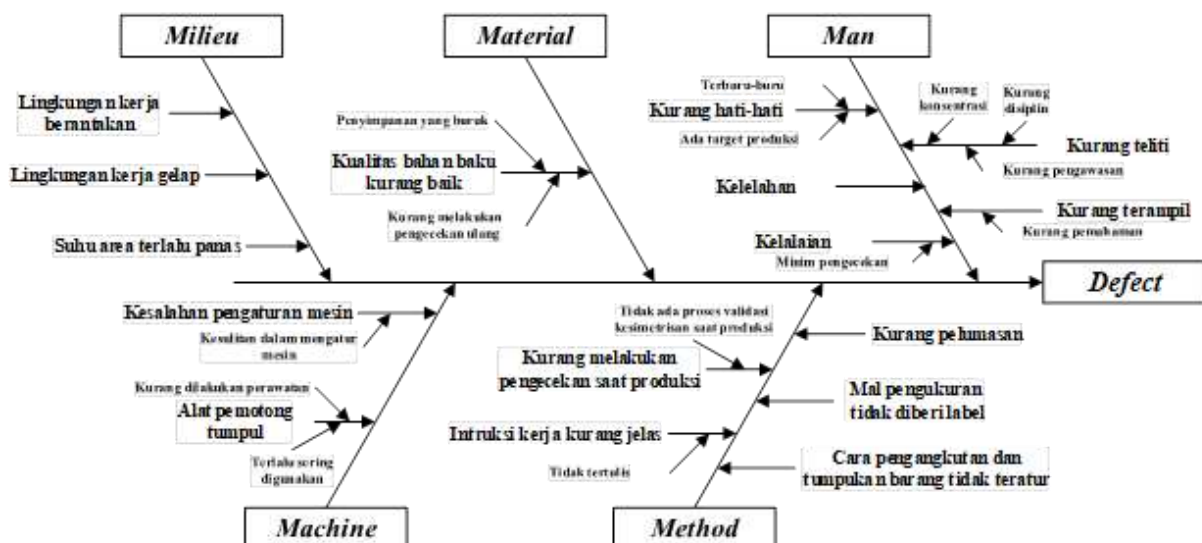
Milieu

Lingkungan kerja berantakan

Lingkungan kerja gelap

Suhu area terlalu panas

Material

Penyimpanan yang buruk

Kualitas bahan baku kurang baik

Kurang melakukan pengecekan ulang

Man

Terburu-buru

Kurang hati-hati

Ada target produksi

Kurang konsentrasi

Kurang disiplin

Kurang teliti

Kurang pengawasan

Kelelahan

Kurang terampil

Kurang pemahaman

Kelalaian

Minim pengecekan

Defect

Kesalahan pengaturan mesin

Kesulitan dalam mengatur mesin

Kurang dilakukan perawatan

Alat pemotong tumpul

Terlalu sering digunakan

Machine

Tidak ada proses validasi kesimetrisan saat produksi

Kurang melakukan pengecekan saat produksi

Kurang pelumasan

Mal pengukuran tidak diberi label

Intruksi kerja kurang jelas

Tidak tertulis

Cara pengangkutan dan tumpukan barang tidak teratur

Method